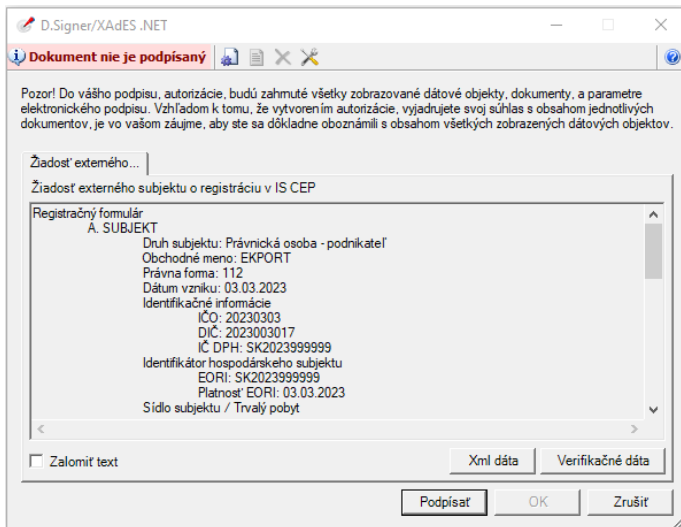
D.Signer/XAdES .NET

Dokument nie je podpísaný

Pozor! Do vášho podpisu, autorizácie, budú zahrnuté všetky zobrazované dátové objekty, dokumenty, a parametre elektronického podpisu. Vzhľadom k tomu, že vytvorením autorizácie, vyjadrujete svoj súhlas s obsahom jednotlivých dokumentov, je vo vašom záujme, aby ste sa dôkladne oboznámili s obsahom všetkých zobrazených dátových objektov.

Žiadosť externého...

Žiadosť externého subjektu o registráciu v IS CEP

Registračný formulár
A. SUBJEKT
Druh subjektu: Právnická osoba - podnikateľ
Obchodné meno: EKPORT
Právna forma: 112
Dátum vzniku: 03.03.2023
Identifikačné informácie
IČO: 20230303
DIČ: 2023003017
IČ DPH: SK2023999999
Identifikátor hospodárskeho subjektu
EORI: SK2023999999
Platnosť EORI: 03.03.2023
Sídlo subjektu / Trvalý pobyt

Zalomiť text

Xml dáta

Verifikačné dáta

Podpísať

OK

Zrušiť